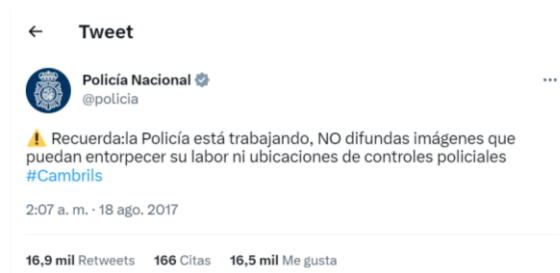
← Tweet

Policía Nacional
@policia

⚠️ Recuerda:la Policía está trabajando, NO difundas imágenes que puedan entorpecer su labor ni ubicaciones de controles policiales #Cambrils

2:07 a. m. · 18 ago. 2017

16,9 mil Retweets 166 Citas 16,5 mil Me gusta